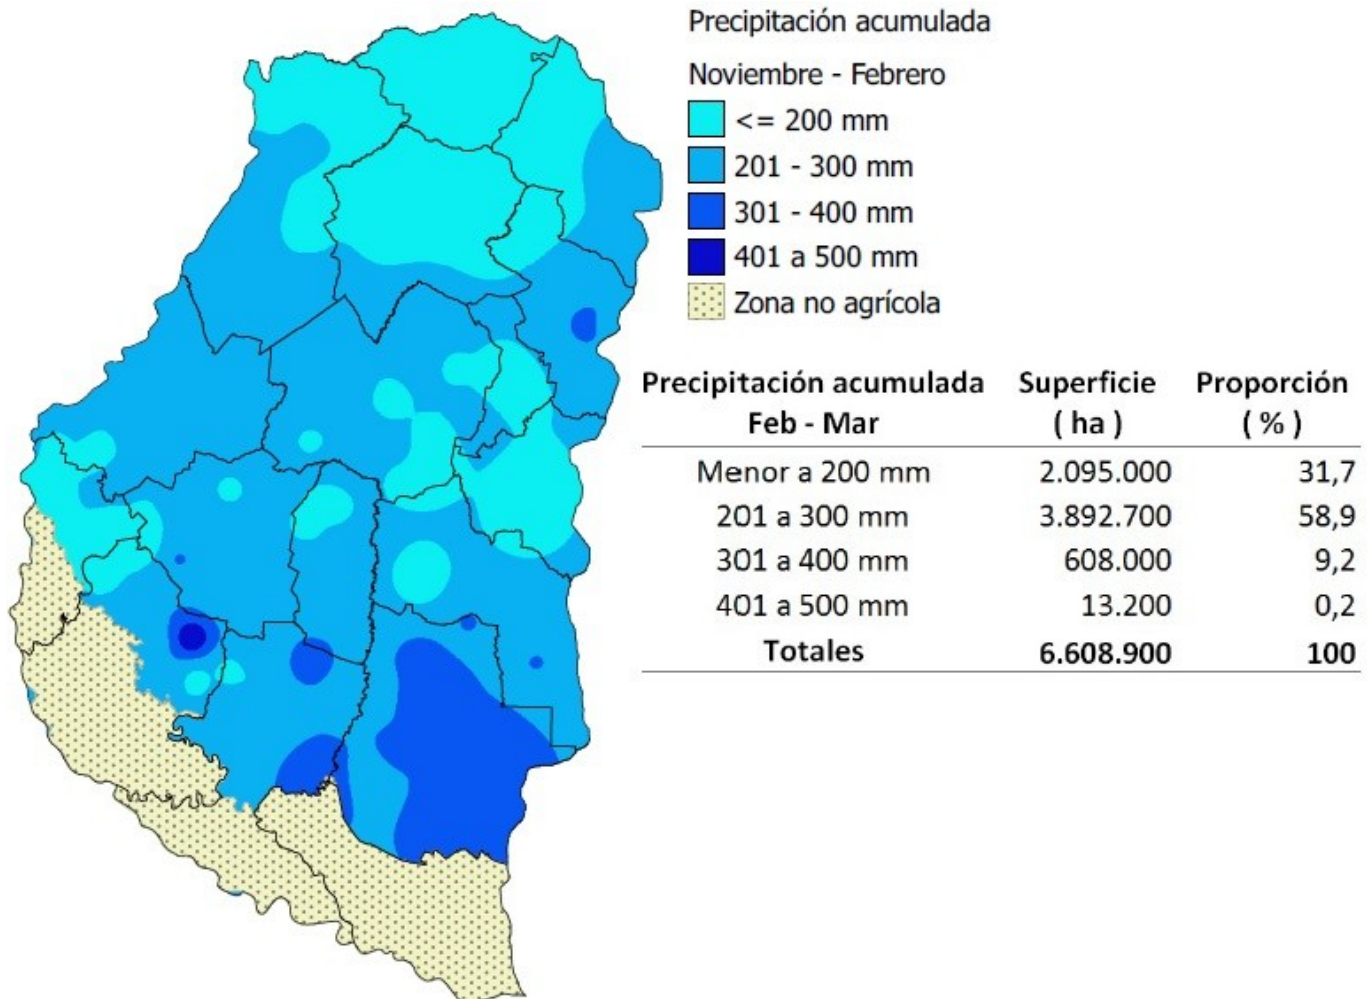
Precipitación acumulada
Noviembre - Febrero
<= 200 mm
201 - 300 mm
301 - 400 mm
401 a 500 mm
Zona no agrícola

| Precipitación acumulada Feb - Mar | Superficie ( ha ) | Proporción ( % ) |
|---|---|---|
| Menor a 200 mm | 2.095.000 | 31,7 |
| 201 a 300 mm | 3.892.700 | 58,9 |
| 301 a 400 mm | 608.000 | 9,2 |
| 401 a 500 mm | 13.200 | 0,2 |
| **Totales** | **6.608.900** | **100** |